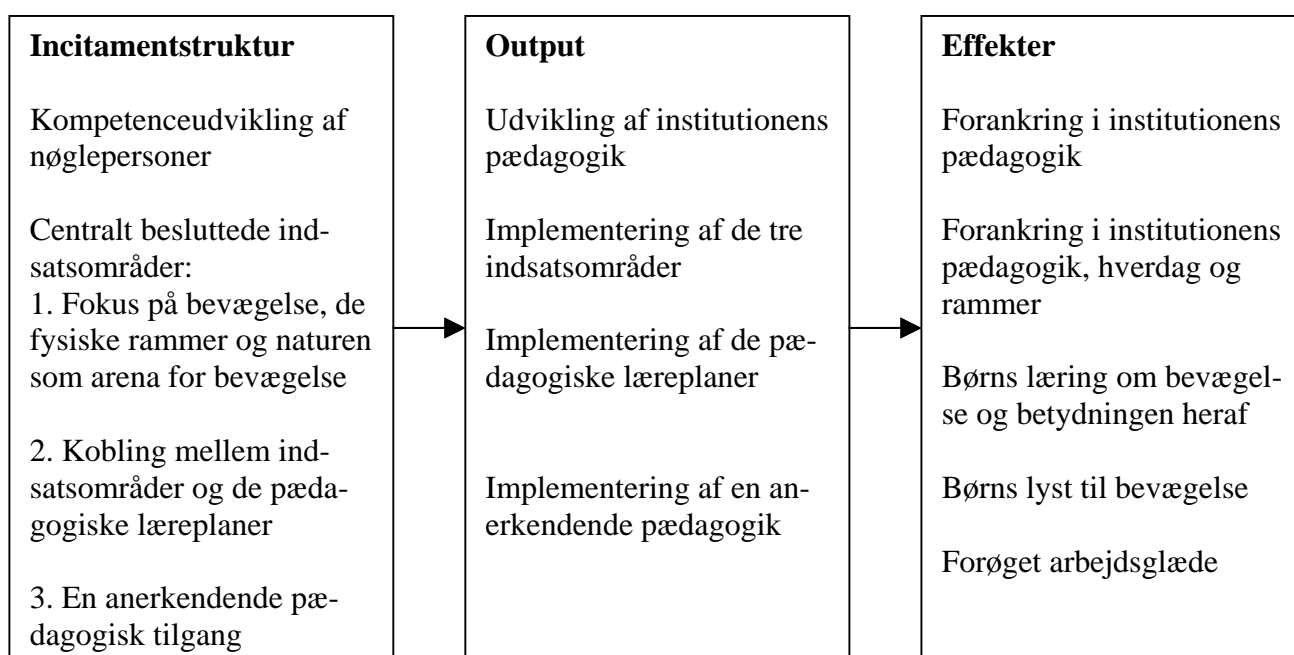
Incitamentstruktur

Kompetenceudvikling af nøglepersoner

Centralt besluttede indsatsområder:
1. Fokus på bevægelse, de fysiske rammer og naturen som arena for bevægelse

2. Kobling mellem indsatsområder og de pædagogiske læreplaner

3. En anerkendende pædagogisk tilgang

Output

Udvikling af institutionens pædagogik

Implementering af de tre indsatsområder

Implementering af de pædagogiske læreplaner

Implementering af en anerkendende pædagogik

Effekter

Forankring i institutionens pædagogik

Forankring i institutionens pædagogik, hverdag og rammer

Børns læring om bevægelse og betydningen heraf

Børns lyst til bevægelse

Forøget arbejdsglæde